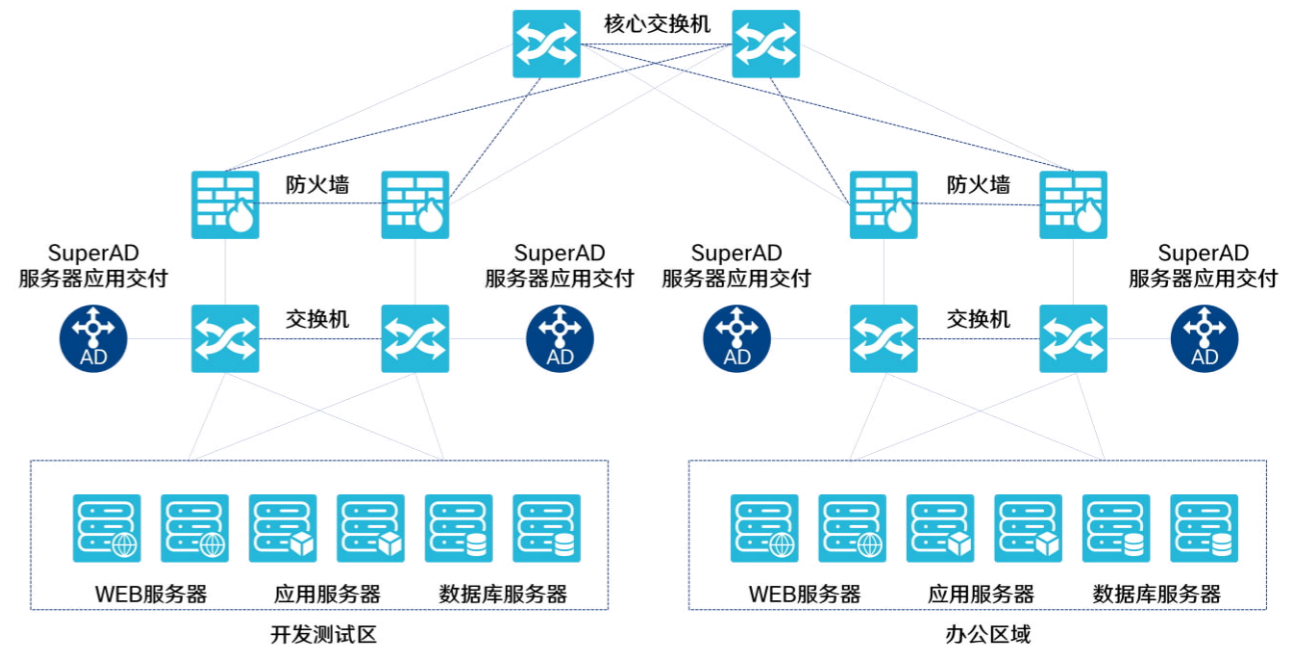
核心交换机

防火墙

防火墙

SuperAD 服务器应用交付

SuperAD 服务器应用交付

SuperAD 服务器应用交付

SuperAD 服务器应用交付

AD

交换机

AD

AD

交换机

AD

WEB服务器

应用服务器

数据库服务器

WEB服务器

应用服务器

数据库服务器

开发测试区

办公区域